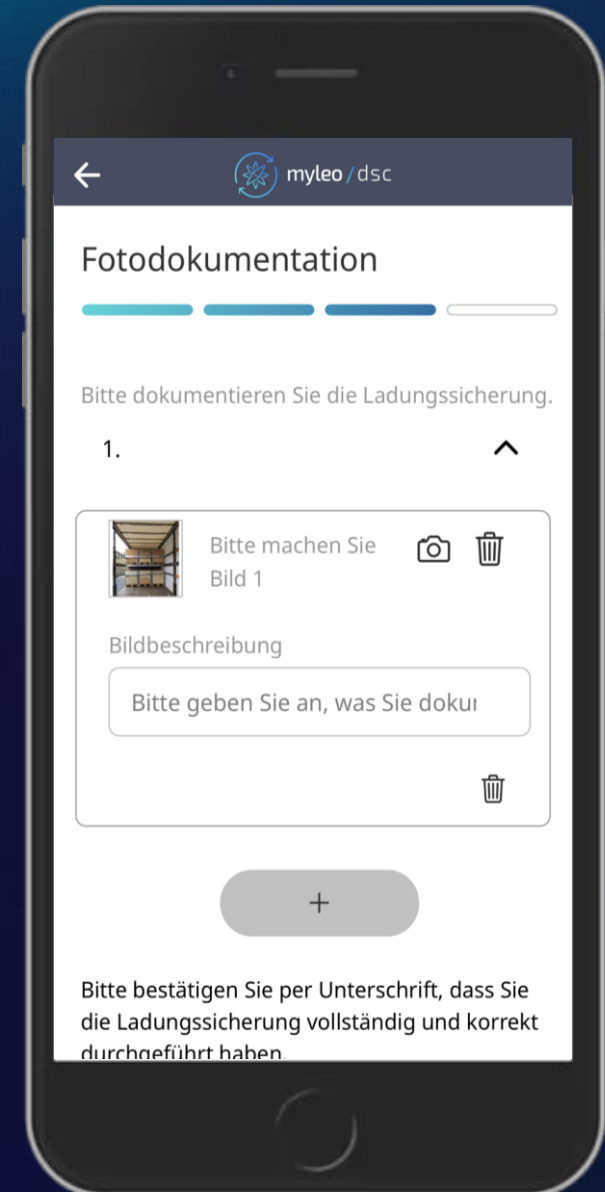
myleo / dsc

Fotodokumentation

Bitte dokumentieren Sie die Ladungssicherung.

1.

Bitte machen Sie Bild 1

Bildbeschreibung

Bitte geben Sie an, was Sie doku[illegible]

+

Bitte bestätigen Sie per Unterschrift, dass Sie die Ladungssicherung vollständig und korrekt durchgeführt haben.